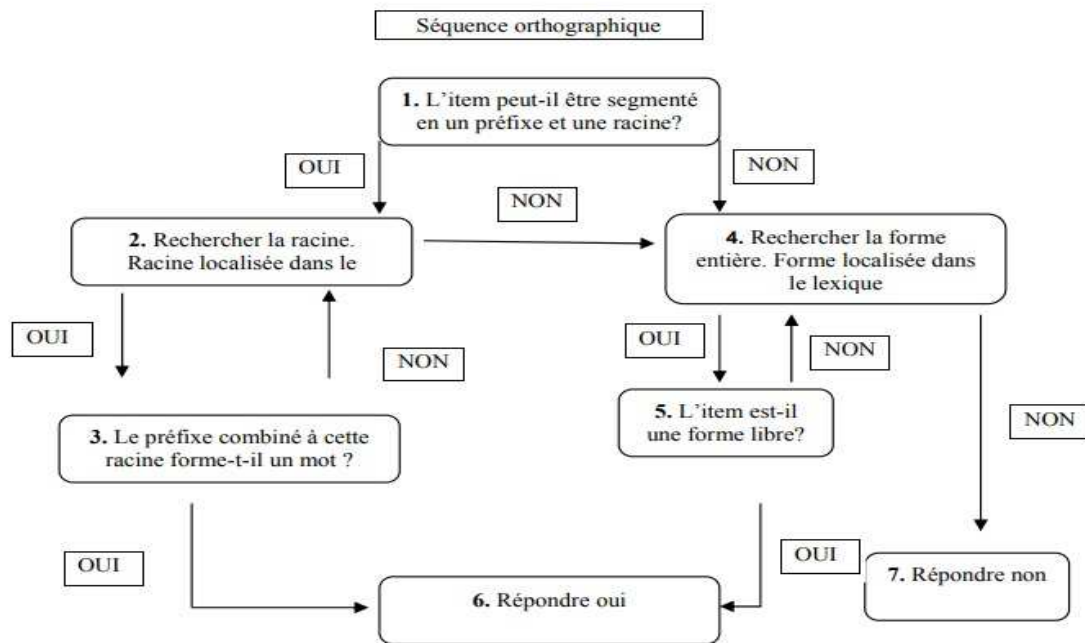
Séquence orthographique

1. L'item peut-il être segmenté en un préfixe et une racine?

OUI

NON

NON

2. Rechercher la racine. Racine localisée dans le

4. Rechercher la forme entière. Forme localisée dans le lexique

OUI

NON

OUI

NON

5. L'item est-il une forme libre?

NON

3. Le préfixe combiné à cette racine forme-t-il un mot ?

OUI

OUI

7. Répondre non

6. Répondre oui